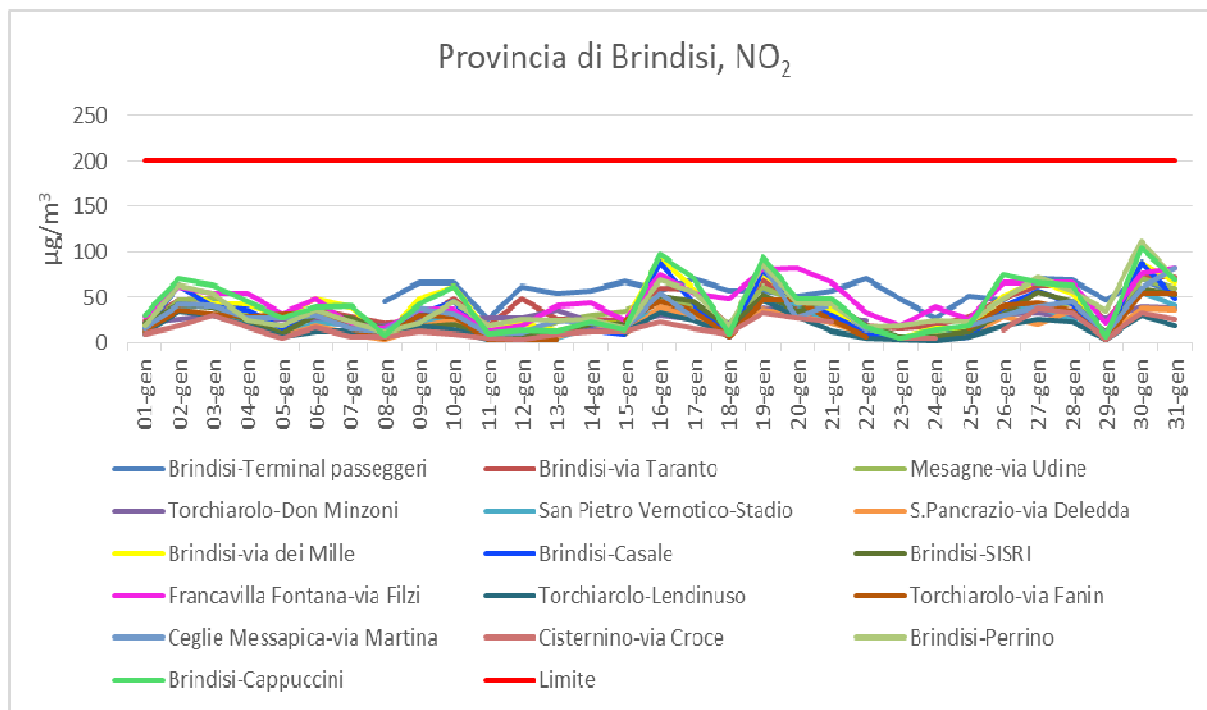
Provincia di Brindisi, $NO_2$

250
200
150
100
50
0

$\mu g/m^3$

01-gen
02-gen
03-gen
04-gen
05-gen
06-gen
07-gen
08-gen
09-gen
10-gen
11-gen
12-gen
13-gen
14-gen
15-gen
16-gen
17-gen
18-gen
19-gen
20-gen
21-gen
22-gen
23-gen
24-gen
25-gen
26-gen
27-gen
28-gen
29-gen
30-gen
31-gen

Brindisi-Terminal passeggeri
Brindisi-via Taranto
Mesagne-via Udine
Torchiarolo-Don Minzoni
San Pietro Vernotico-Stadio
S.Pancrazio-via Deledda
Brindisi-via dei Mille
Brindisi-Casale
Brindisi-SISRI
Francavilla Fontana-via Filzi
Torchiarolo-Lendinuso
Torchiarolo-via Fanin
Ceglie Messapica-via Martina
Cisternino-via Croce
Brindisi-Perrino
Brindisi-Cappuccini
Limite